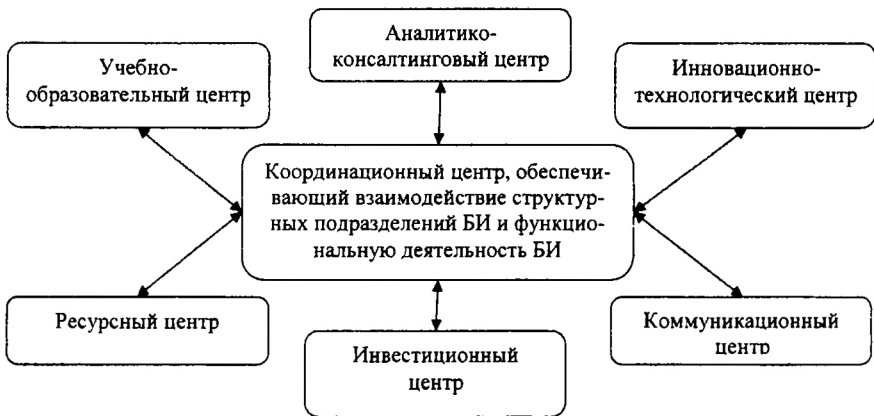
Аналитико-консалтинговый центр

Учебно-образовательный центр

Инновационно-технологический центр

Координационный центр, обеспечивающий взаимодействие структурных подразделений БИ и функциональную деятельность БИ

Ресурсный центр

Инвестиционный центр

Коммуникационный центр